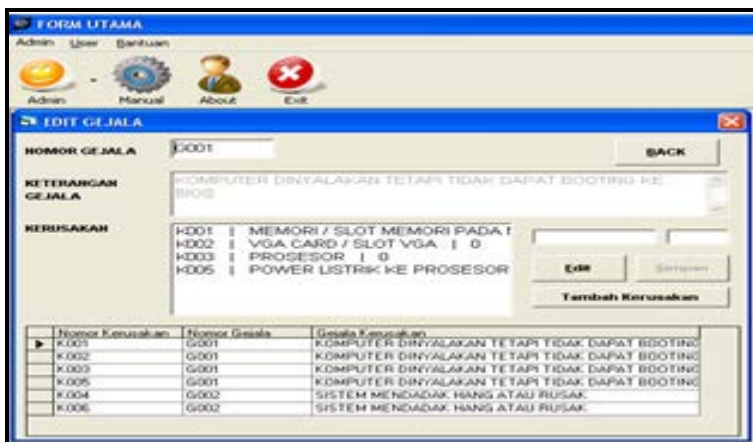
FORM UTAMA
Admin User Bantuan
Admin Manual About Exit
EDIT GEJALA
NOMOR GEJALA G001
BACK
KETERANGAN GEJALA
KOMPUTER DINYALAKAN TETAPI TIDAK DAPAT BOOTING KE BIOS
KERUSAKAN
K001 | MEMORI / SLOT MEMORI PADA I
K002 | VGA CARD / SLOT VGA | 0
K003 | PROSESOR | 0
K005 | POWER LISTRIK KE PROSESOR
Edit Simpan
Tambah Kerusakan

| | Nomor Kerusakan | Nomor Gejala | Gejala Kerusakan |
|---|---|---|---|
| ▶ | K001 | G001 | KOMPUTER DINYALAKAN TETAPI TIDAK DAPAT BOOTING |
| | K002 | G001 | KOMPUTER DINYALAKAN TETAPI TIDAK DAPAT BOOTING |
| | K003 | G001 | KOMPUTER DINYALAKAN TETAPI TIDAK DAPAT BOOTING |
| | K005 | G001 | KOMPUTER DINYALAKAN TETAPI TIDAK DAPAT BOOTING |
| | K004 | G002 | SISTEM MENDADAK HANG ATAU RUSAK |
| | K006 | G002 | SISTEM MENDADAK HANG ATAU RUSAK |